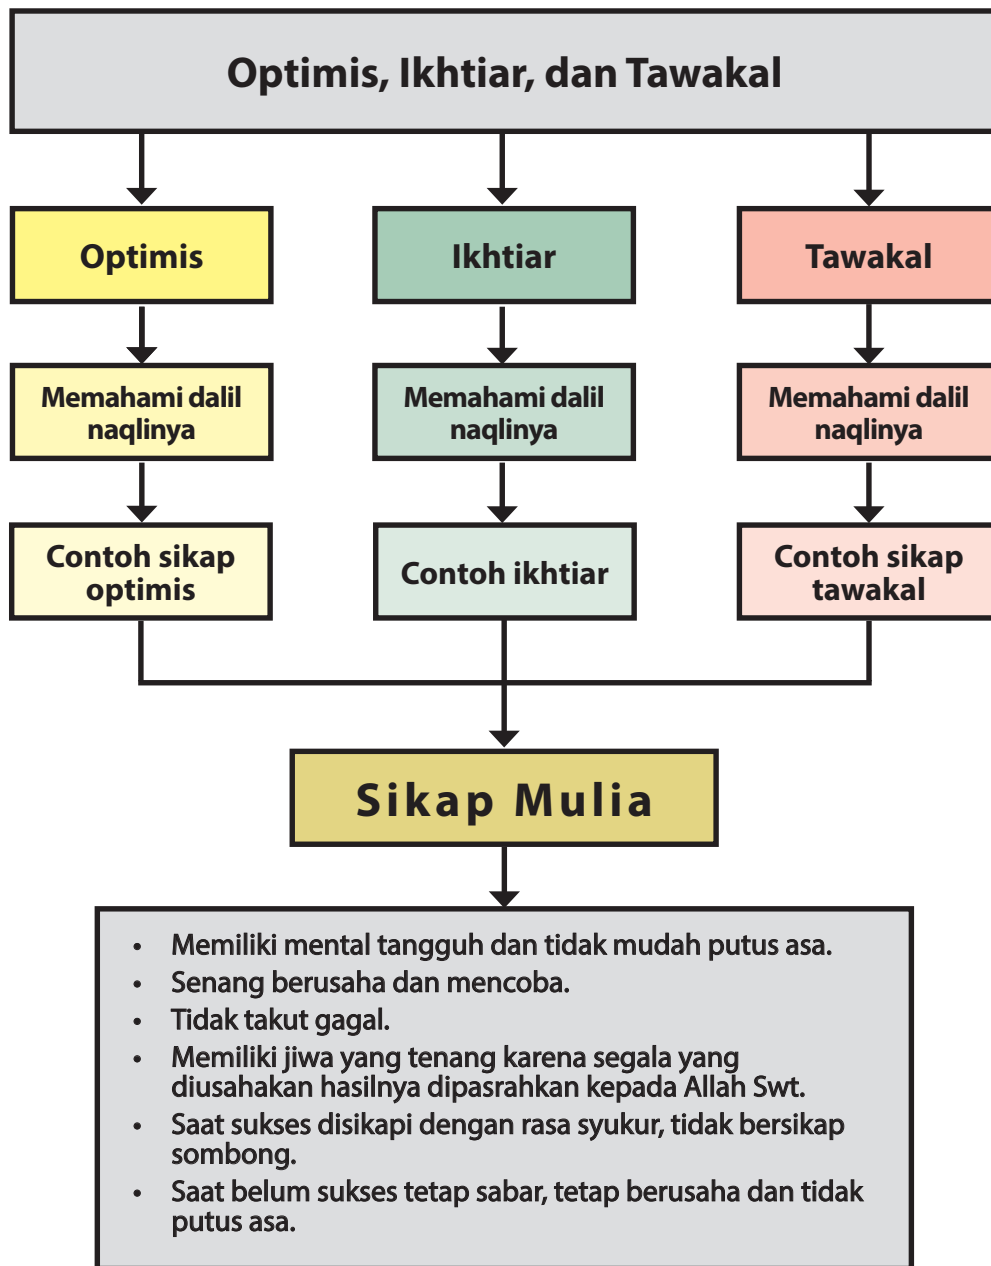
Optimis, Ikhtiar, dan Tawakal

Optimis

Ikhtiar

Tawakal

Memahami dalil naqlinya

Memahami dalil naqlinya

Memahami dalil naqlinya

Contoh sikap optimis

Contoh ikhtiar

Contoh sikap tawakal

Sikap Mulia

- Memiliki mental tangguh dan tidak mudah putus asa.
- Senang berusaha dan mencoba.
- Tidak takut gagal.
- Memiliki jiwa yang tenang karena segala yang diusahakan hasilnya dipasrahkan kepada Allah Swt.
- Saat sukses disikapi dengan rasa syukur, tidak bersikap sombong.
- Saat belum sukses tetap sabar, tetap berusaha dan tidak putus asa.